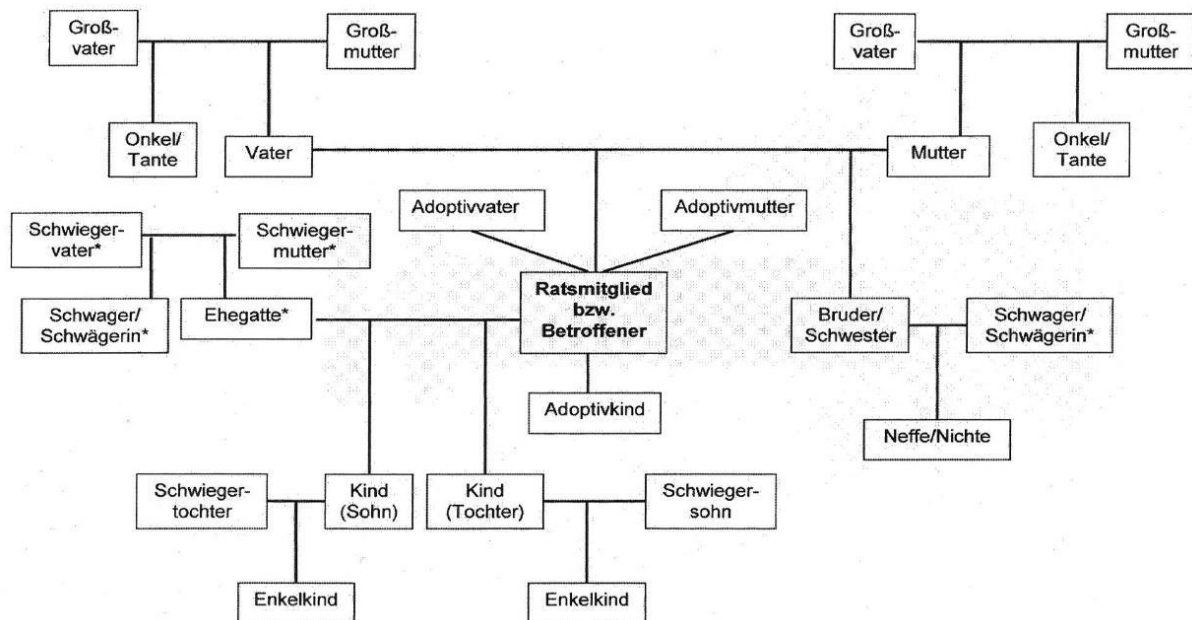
Großvater

Großmutter

Großvater

Großmutter

Onkel/Tante

Vater

Mutter

Onkel/Tante

Adoptivvater

Adoptivmutter

Schwiegervater*

Schwiegermutter*

Schwager/Schwägerin*

Ehegatte*

**Ratsmitglied bzw. Betroffener**

Bruder/Schwester

Schwager/Schwägerin*

Adoptivkind

Neffe/Nichte

Schwiegertochter

Kind (Sohn)

Kind (Tochter)

Schwiegersohn

Enkelkind

Enkelkind